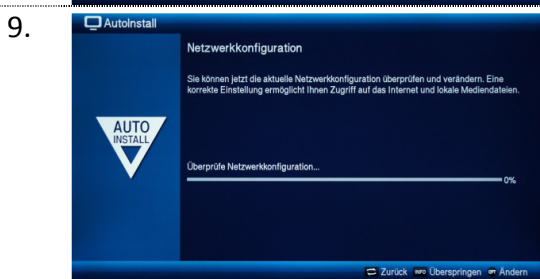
9.

AutoInstall

Netzwerkkonfiguration

Sie können jetzt die aktuelle Netzwerkkonfiguration überprüfen und verändern. Eine korrekte Einstellung ermöglicht Ihnen Zugriff auf das Internet und lokale Mediendateien.

AUTO INSTALL

Überprüfe Netzwerkkonfiguration...

0%

Zurück INFO Überspringen OPT Ändern